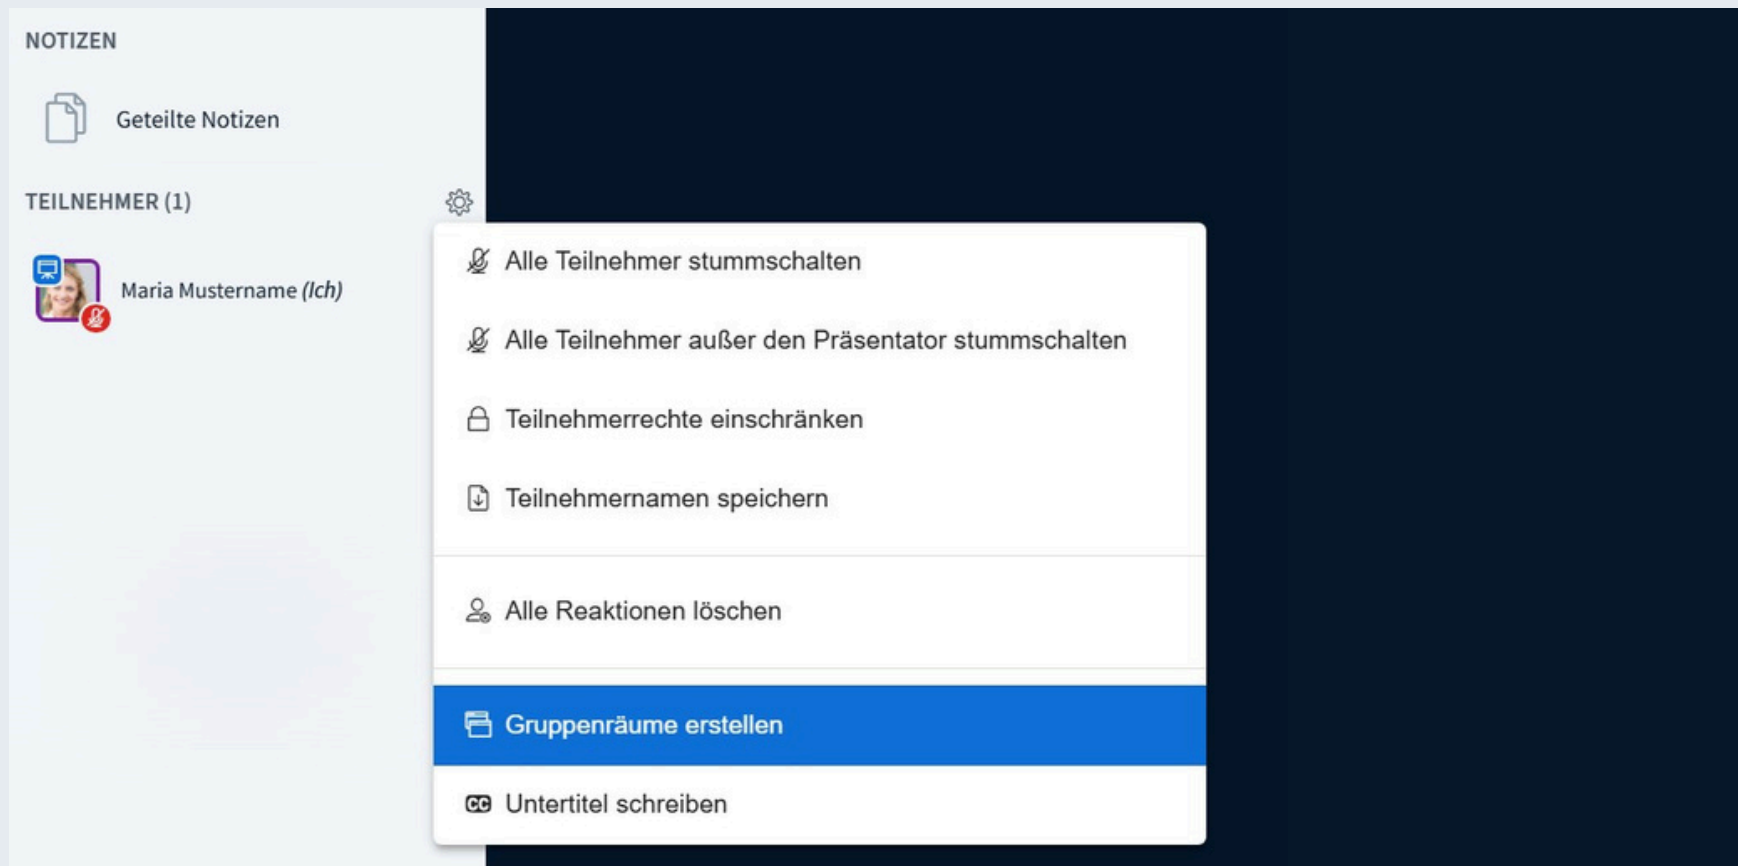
NOTIZEN

Geteilte Notizen

TEILNEHMER (1)

Maria Mustername *(Ich)*

Alle Teilnehmer stummschalten

Alle Teilnehmer außer den Präsentator stummschalten

Teilnehmerrechte einschränken

Teilnehmernamen speichern

Alle Reaktionen löschen

Gruppenräume erstellen

CC Untertitel schreiben